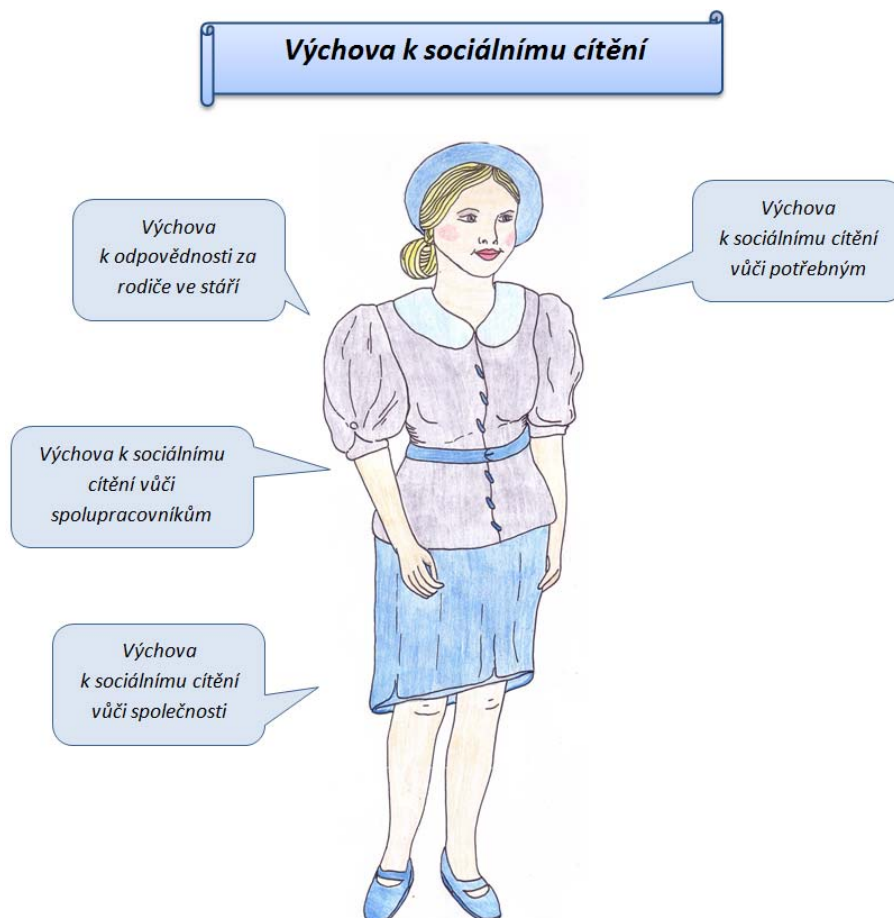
Výchova k sociálnímu cítění

Výchova k odpovědnosti za rodiče ve stáří

Výchova k sociálnímu cítění vůči potřebným

Výchova k sociálnímu cítění vůči spolupracovníkům

Výchova k sociálnímu cítění vůči společnosti